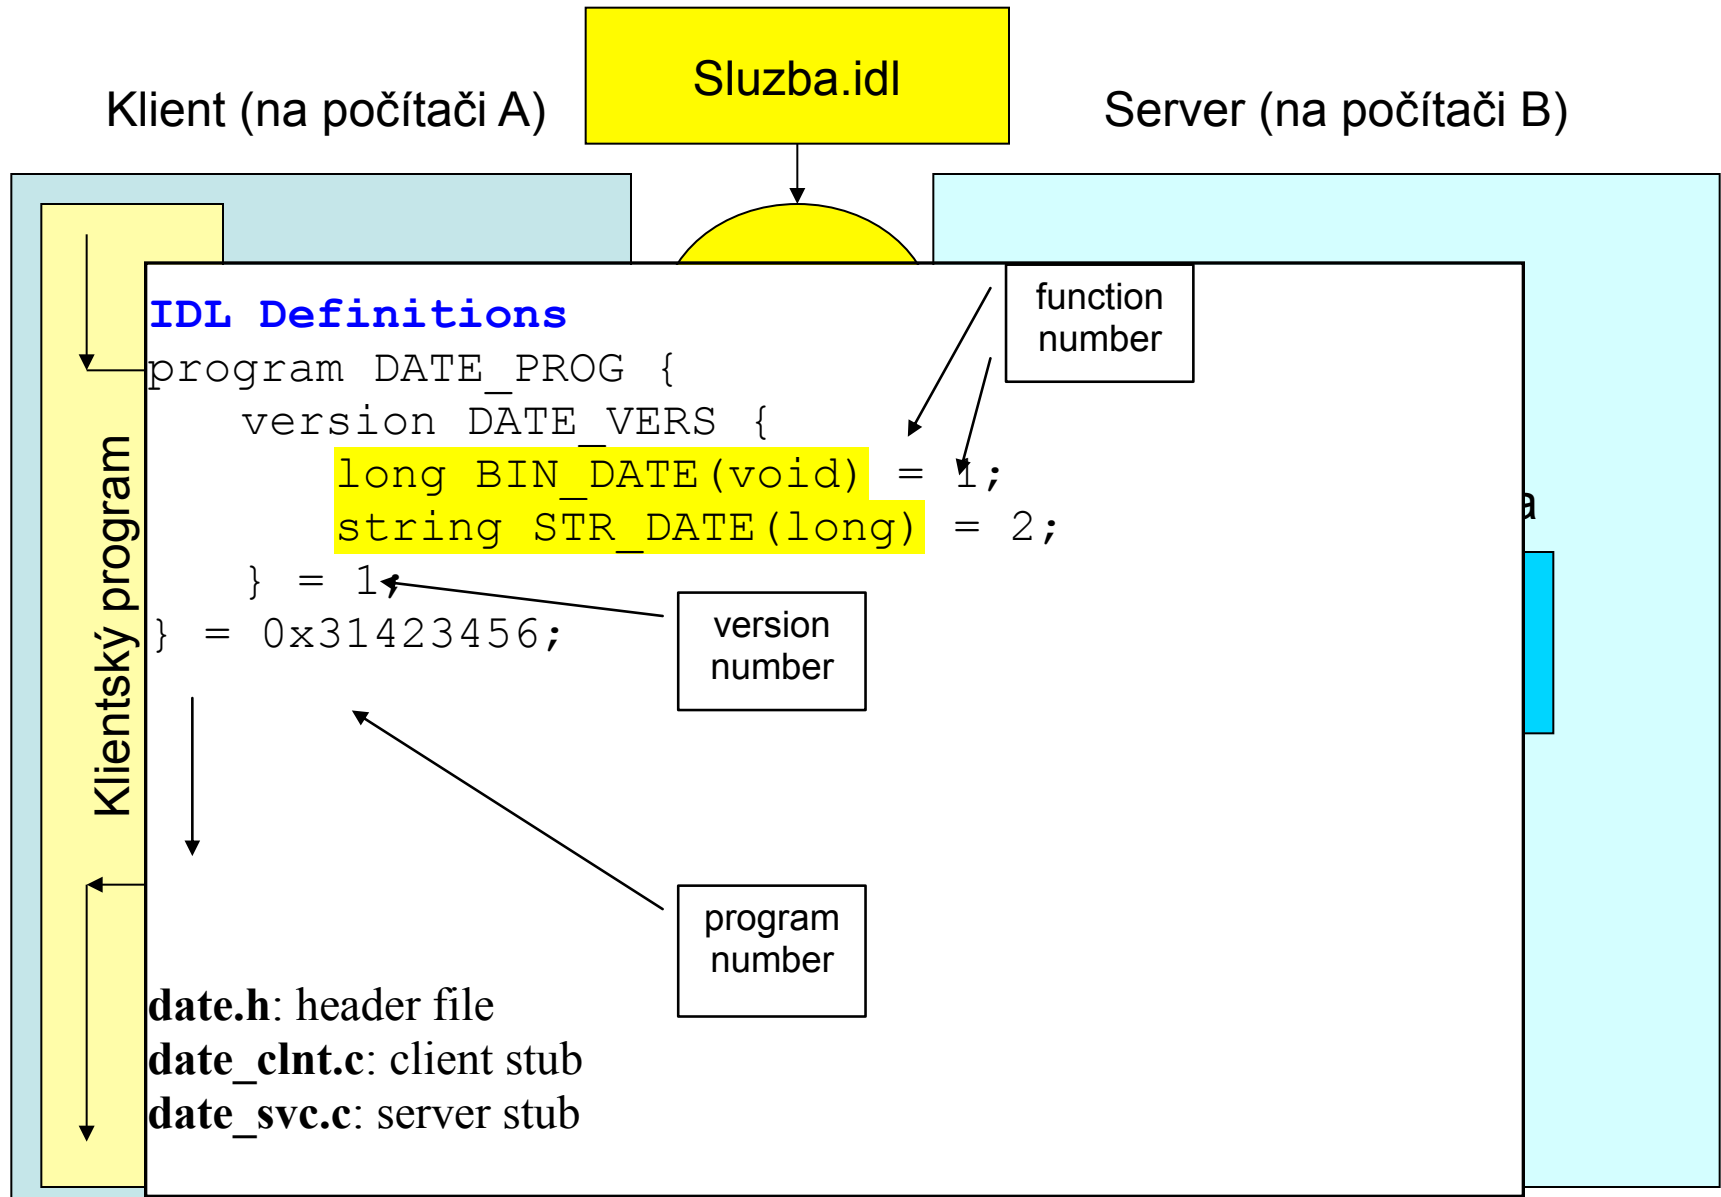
Klient (na počítači A)

Sluzba.idl

Server (na počítači B)

Klientský program

IDL Definitions

program DATE_PROG {
version DATE_VERS {
long BIN_DATE(void) = 1;
string STR_DATE(long) = 2;
} = 1;
} = 0x31423456;

function number

version number

program number

date.h: header file
date_clnt.c: client stub
date_svc.c: server stub